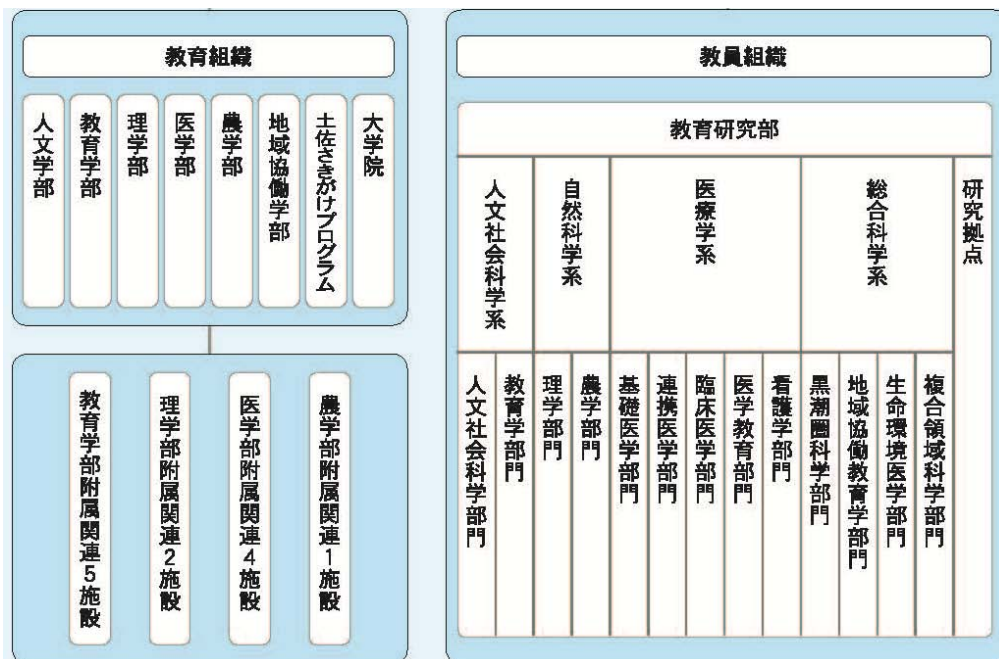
教育組織

人文学部
教育学部
理学部
医学部
農学部
地域協働学部
土佐さきがけプログラム
大学院

教育学部附属関連5施設
理学部附属関連2施設
医学部附属関連4施設
農学部附属関連1施設

教員組織

教育研究部

人文社会科学系
人文社会科学部門
教育学部門

自然科学系
理学部門
農学部門

医療学系
基礎医学部門
連携医学部門
臨床医学部門
医学教育部門
看護学部門

総合科学系
黒潮圏科学部門
地域協働教育学部門
生命環境医学部門
複合領域科学部門

研究拠点